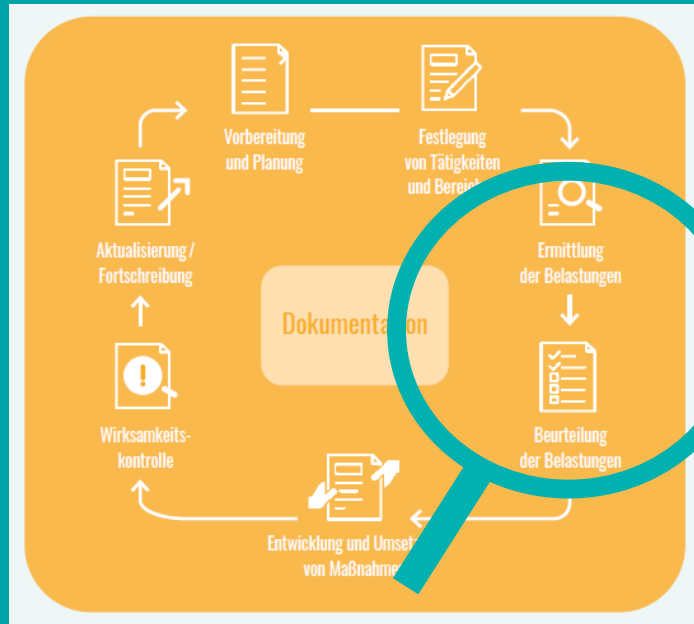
Vorbereitung und Planung

Festlegung von Tätigkeiten und Bereich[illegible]

Ermittlung der Belastungen

Beurteilung der Belastungen

Entwicklung und Umset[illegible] von Maßnahme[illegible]

Wirksamkeits-kontrolle

Aktualisierung / Fortschreibung

Dokumenta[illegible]on